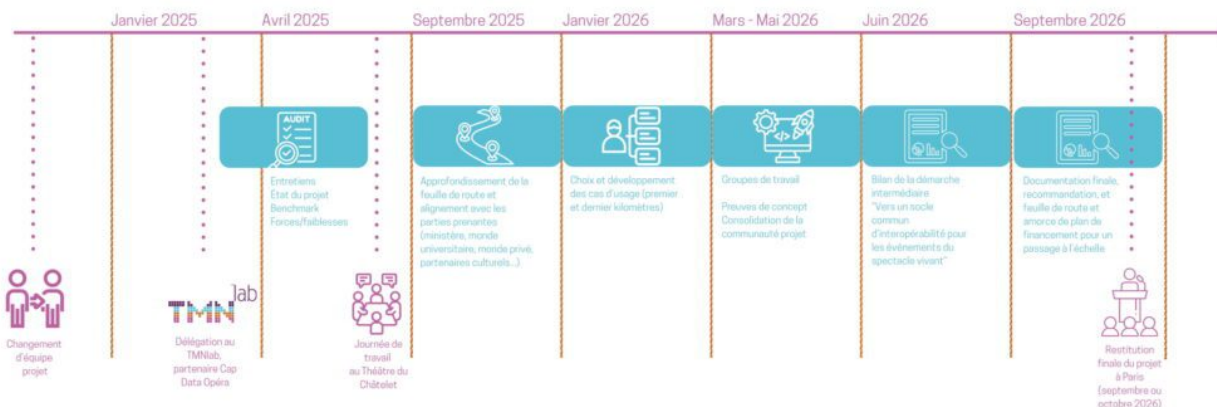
Janvier 2025

Avril 2025

Septembre 2025

Janvier 2026

Mars - Mai 2026

Juin 2026

Septembre 2026

AUDIT

Entretiens
État du projet
Benchmark
Forces/faiblesses

Approfondissement de la feuille de route et alignement avec les parties prenantes (ministère, monde universitaire, monde privé, partenaires culturels...).

Choix et développement des cas d'usage (premier et dernier kilomètres)

Groupes de travail

Preuves de concept
Consolidation de la communauté projet

Bilan de la démarche intermédiaire "Vers un socle commun d'interopérabilité pour les évènements du spectacle vivant"

Documentation finale, recommandation, et feuille de route et amorce de plan de financement pour un passage à l'échelle

Changement d'équipe projet

TMN lab

Délégation au TMNlab, partenaire Cap Data Opéra

Journée de travail au Théâtre du Châtelet

Restitution finale du projet à Paris (septembre ou octobre 2026)